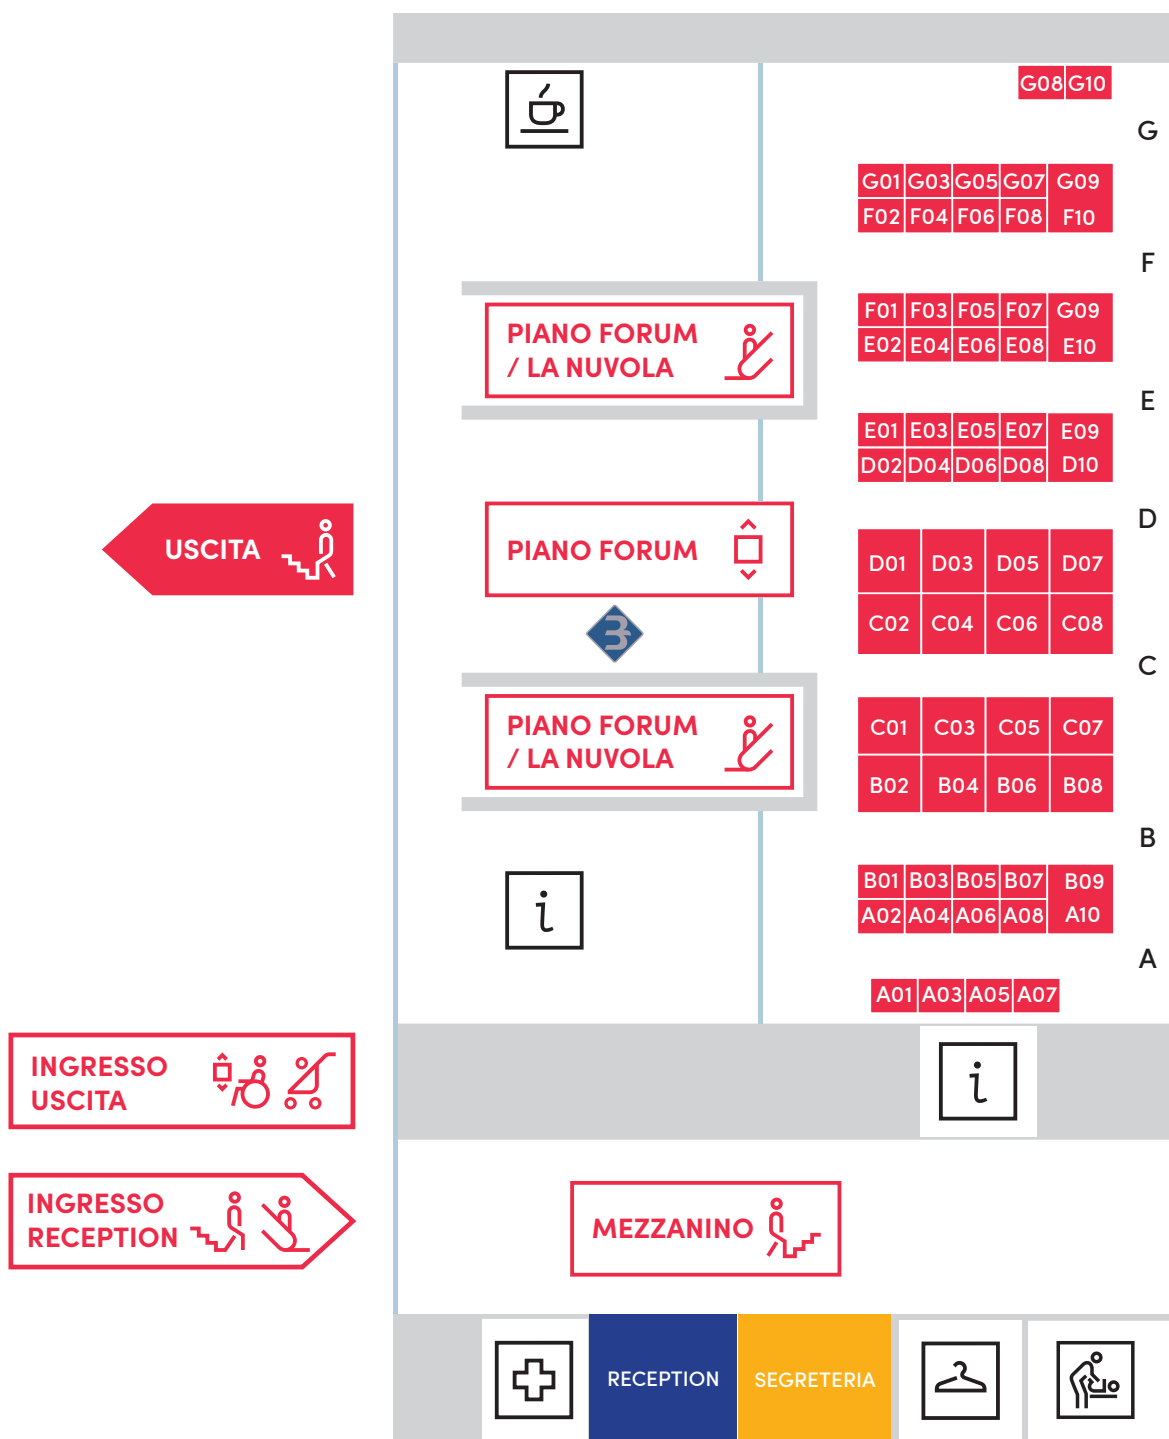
G08 G10

G

G01 G03 G05 G07 G09
F02 F04 F06 F08 F10

F

PIANO FORUM / LA NUVOLA

F01 F03 F05 F07 G09
E02 E04 E06 E08 E10

E

E01 E03 E05 E07 E09
D02 D04 D06 D08 D10

D

USCITA

PIANO FORUM

3

| D01 | D03 | D05 | D07 |
|---|---|---|---|
| C02 | C04 | C06 | C08 |

C

PIANO FORUM / LA NUVOLA

| C01 | C03 | C05 | C07 |
|---|---|---|---|
| B02 | B04 | B06 | B08 |

B

B01 B03 B05 B07 B09
A02 A04 A06 A08 A10

A

A01 A03 A05 A07

INGRESSO USCITA

INGRESSO RECEPTION

MEZZANINO

RECEPTION

SEGRETERIA